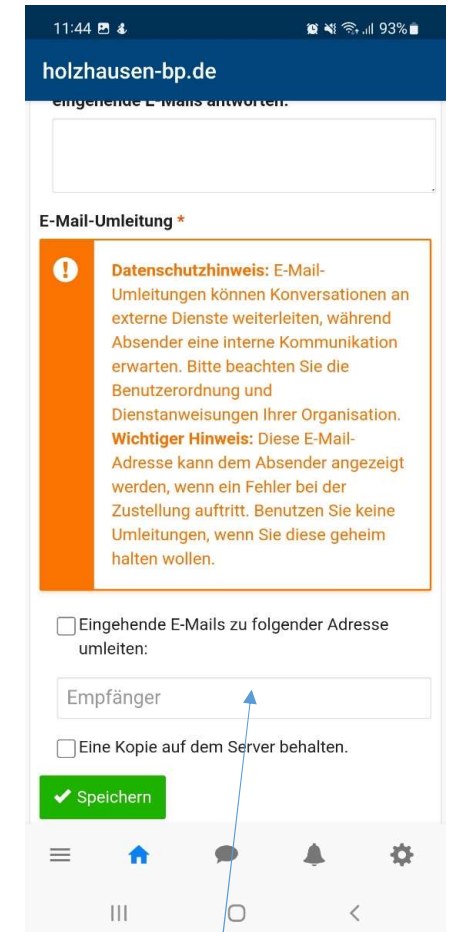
11:44 93%

holzhausen-bp.de

eingehende E-Mails antworten:

E-Mail-Umleitung *

Datenschutzhinweis: E-Mail-Umleitungen können Konversationen an externe Dienste weiterleiten, während Absender eine interne Kommunikation erwarten. Bitte beachten Sie die Benutzerordnung und Dienstanweisungen Ihrer Organisation. Wichtiger Hinweis: Diese E-Mail-Adresse kann dem Absender angezeigt werden, wenn ein Fehler bei der Zustellung auftritt. Benutzen Sie keine Umleitungen, wenn Sie diese geheim halten wollen.

Eingehende E-Mails zu folgender Adresse umleiten:

Empfänger

Eine Kopie auf dem Server behalten.

Speichern